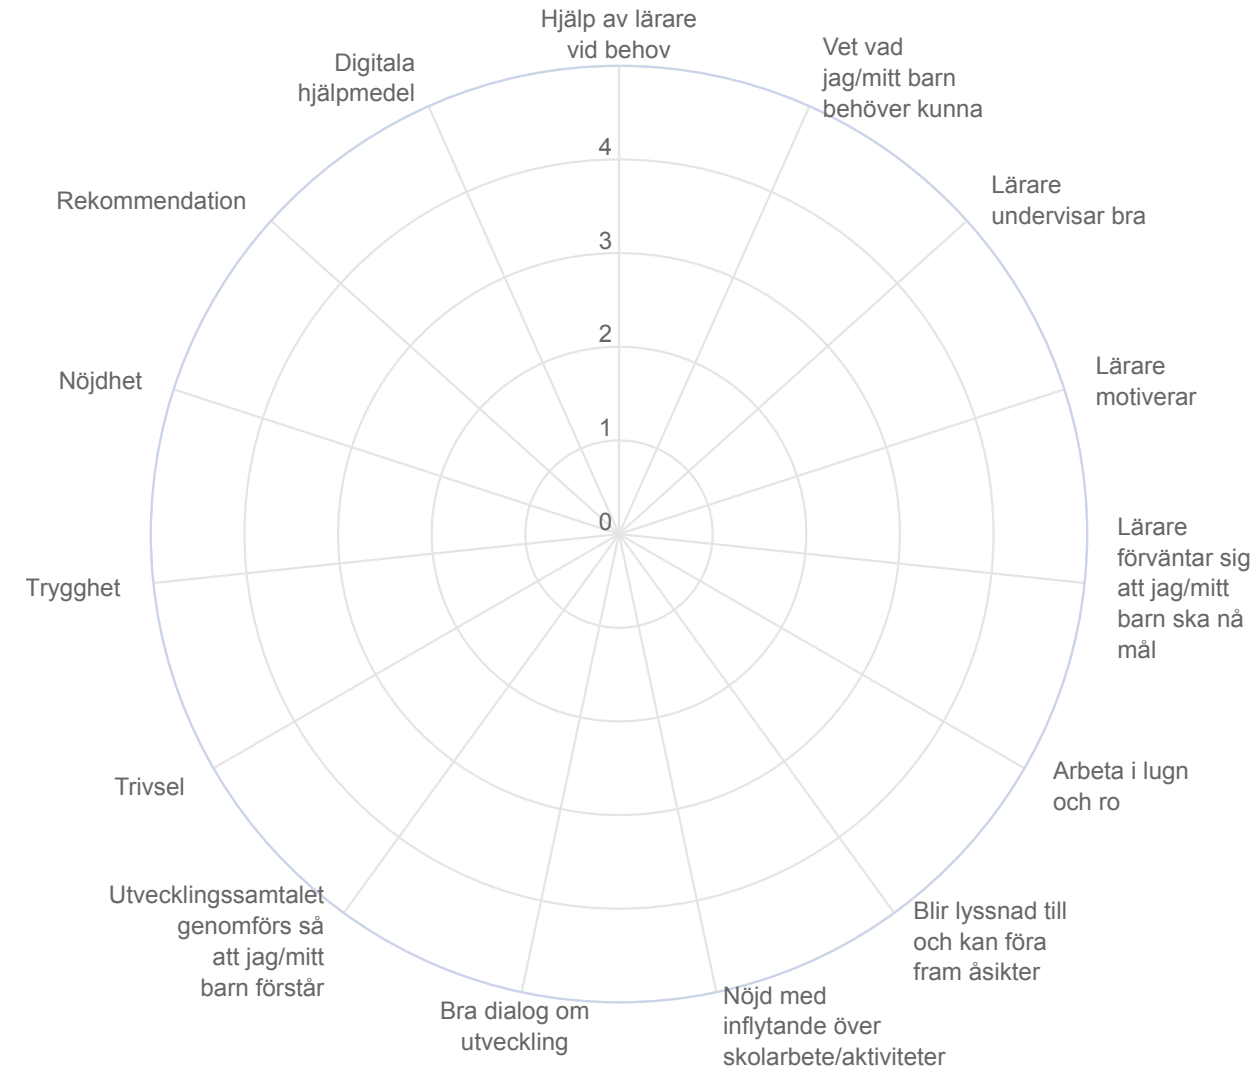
Hjälp av lärare vid behov

Vet vad jag/mitt barn behöver kunna

Lärare undervisar bra

Lärare motiverar

Lärare förväntar sig att jag/mitt barn ska nå mål

Arbeta i lugn och ro

Blir lyssnad till och kan föra fram åsikter

Nöjd med inflytande över skolarbete/aktiviteter

Bra dialog om utveckling

Utvecklingssamtalet genomförs så att jag/mitt barn förstår

Trivsel

Trygghet

Nöjdhet

Rekommendation

Digitala hjälpmedel

4
3
2
1
0